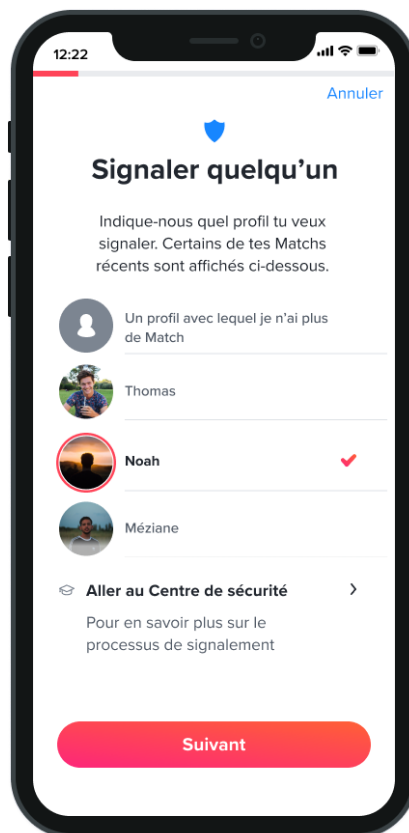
12:22

Annuler

Signaler quelqu’un

Indique-nous quel profil tu veux signaler. Certains de tes Matchs récents sont affichés ci-dessous.

Un profil avec lequel je n’ai plus de Match

Thomas

Noah

Méziane

Aller au Centre de sécurité

Pour en savoir plus sur le processus de signalement

Suivant